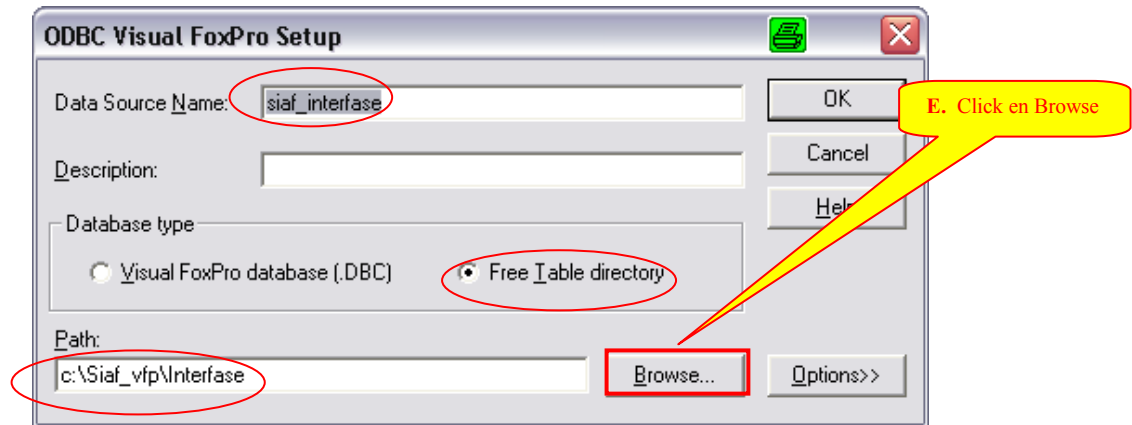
ODBC Visual FoxPro Setup

Data Source Name: siaf_interfase

Description:

Database type

Visual FoxPro database (.DBC)

Free Table directory

Path:

c:\Siaf_vfp\Interfase

Browse...

OK

Cancel

Help

Options>>

E. Click en Browse